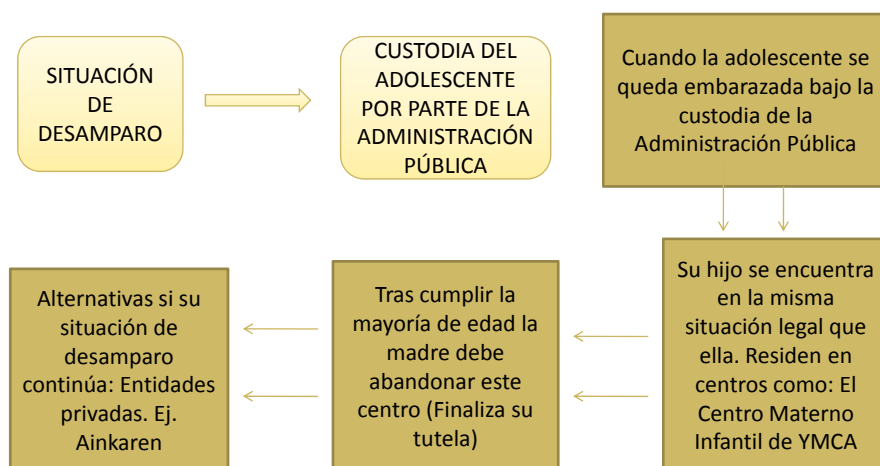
SITUACIÓN DE DESAMPARO

CUSTODIA DEL ADOLESCENTE POR PARTE DE LA ADMINISTRACIÓN PÚBLICA

Cuando la adolescente se queda embarazada bajo la custodia de la Administración Pública

Su hijo se encuentra en la misma situación legal que ella. Residen en centros como: El Centro Materno Infantil de YMCA

Tras cumplir la mayoría de edad la madre debe abandonar este centro (Finaliza su tutela)

Alternativas si su situación de desamparo continúa: Entidades privadas. Ej. Ainkaren